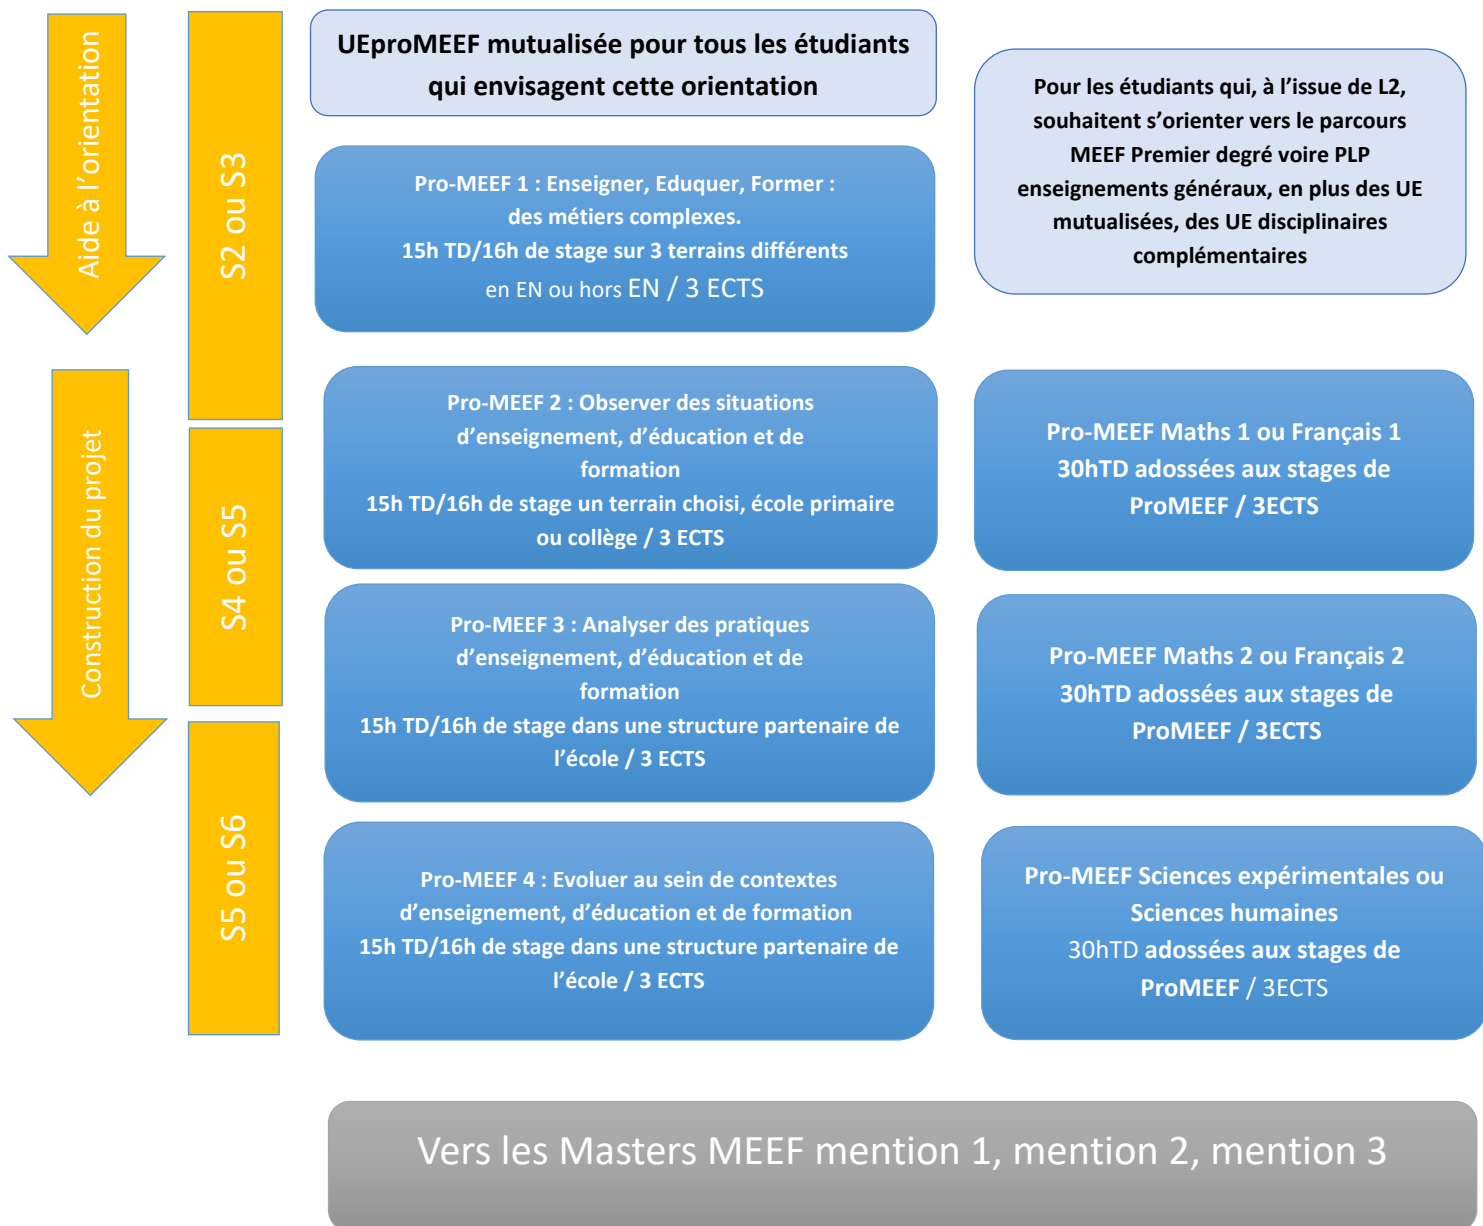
Aide à l'orientation

Construction du projet

S2 ou S3

S4 ou S5

S5 ou S6

UEproMEEF mutualisée pour tous les étudiants qui envisagent cette orientation

Pour les étudiants qui, à l'issue de L2, souhaitent s'orienter vers le parcours MEEF Premier degré voire PLP enseignements généraux, en plus des UE mutualisées, des UE disciplinaires complémentaires

Pro-MEEF 1 : Enseigner, Eduquer, Former : des métiers complexes.
15h TD/16h de stage sur 3 terrains différents en EN ou hors EN / 3 ECTS

Pro-MEEF 2 : Observer des situations d'enseignement, d'éducation et de formation
15h TD/16h de stage un terrain choisi, école primaire ou collège / 3 ECTS

Pro-MEEF Maths 1 ou Français 1
30hTD adossées aux stages de ProMEEF / 3ECTS

Pro-MEEF 3 : Analyser des pratiques d'enseignement, d'éducation et de formation
15h TD/16h de stage dans une structure partenaire de l'école / 3 ECTS

Pro-MEEF Maths 2 ou Français 2
30hTD adossées aux stages de ProMEEF / 3ECTS

Pro-MEEF 4 : Evoluer au sein de contextes d'enseignement, d'éducation et de formation
15h TD/16h de stage dans une structure partenaire de l'école / 3 ECTS

Pro-MEEF Sciences expérimentales ou Sciences humaines
30hTD adossées aux stages de ProMEEF / 3ECTS

Vers les Masters MEEF mention 1, mention 2, mention 3